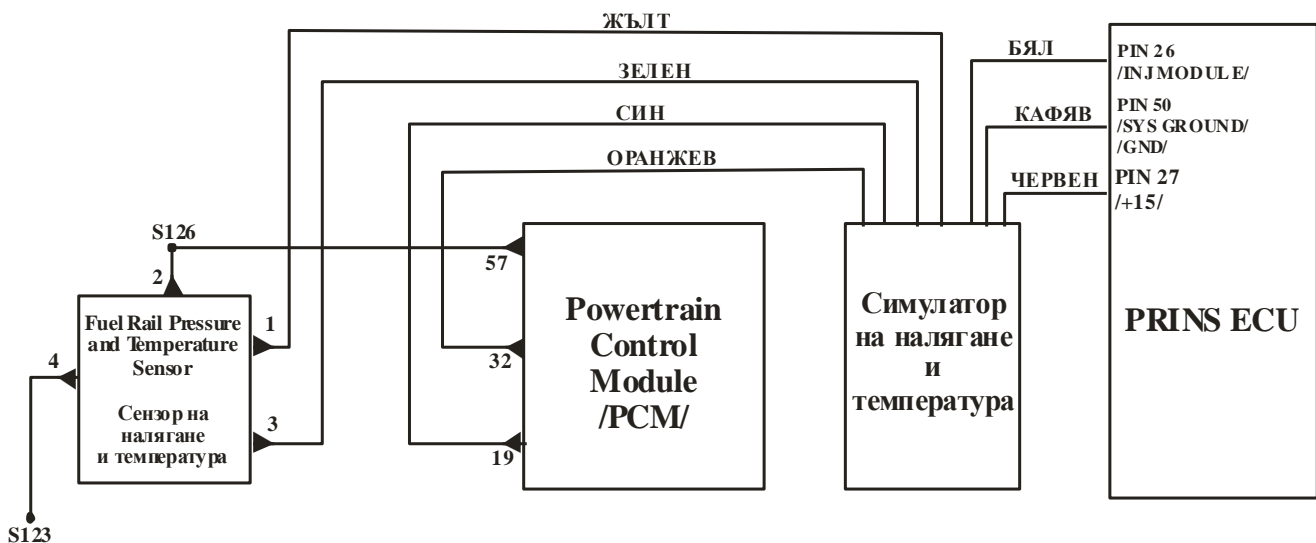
ЖЪЛТ

ЗЕЛЕН

СИН

ОРАНЖЕВ

БЯЛ

КАФЯВ

ЧЕРВЕН

PIN 26
/INJMODULE/

PIN 50
/SYS GROUND/
/GND/

PIN 27
/+15/

S126

2

57

Fuel Rail Pressure and Temperature Sensor

Сензор на налягане и температура

1

4

3

32

19

Powertrain Control Module /PCM/

Симулатор на налягане и температура

PRINS ECU

S123